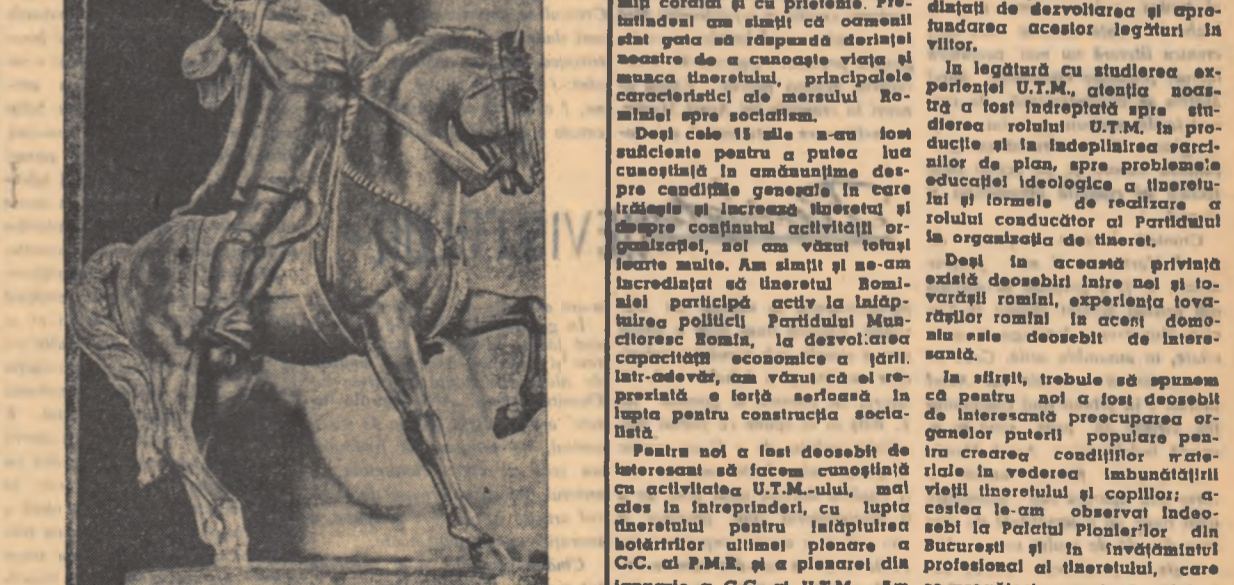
mai cordial şi cu prietenie. Pretutindeni am simţit că oamenii sînt gata să răspundă dorinţei noastre de a cunoaşte viaţa şi munca tineretului, principalele caracteristici ale mersului Romîniei spre socialism.

Deşi cele 15 zile n-au fost suficiente pentru a putea lua cunoştinţă în amănunţime despre condiţiile generale în care trăieşte şi învaţă tineretul şi despre conţinutul activităţii organizaţiei, noi am văzut totuşi foarte multe. Am simţit şi ne-am încredinţat că tineretul Romîniei participă activ la înfăptuirea politicii Partidului Muncitoresc Romîn, la dezvoltarea capacităţii economice a ţării. Intr-adevăr, am văzut că el reprezintă o forţă serioasă în lupta pentru construcţia socialistă.

Pentru noi a fost deosebit de interesant să facem cunoştinţă cu activitatea U.T.M.-ului, mai ales în întreprinderi, cu lupta tineretului pentru înfăptuirea hotărîrilor ultimei plenare a C.C. al P.M.R. şi a plenarei din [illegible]

dinţaţi de dezvoltarea şi aprofundarea acestor legături în viitor.

In legătură cu studierea experienţei U.T.M., atenţia noastră a fost îndreptată spre studierea rolului U.T.M. în producţie şi în îndeplinirea sarcinilor de plan, spre problemele educaţiei ideologice a tineretului şi formele de realizare a rolului conducător al Partidului în organizaţia de tineret.

Deşi în această privinţă există deosebiri între noi şi tovarăşii romîni, experienţa tovarăşilor romîni în acest domeniu este deosebit de interesantă.

In sfîrşit, trebuie să spunem că pentru noi a fost deosebit de interesantă preocuparea organelor puterii populare pentru crearea condiţiilor materiale în vederea îmbunătăţirii vieţii tineretului şi copiilor; aceasta le-am observat îndeosebi la Palatul Pionierilor din Bucureşti şi în învăţămîntul profesional al tineretului, care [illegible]